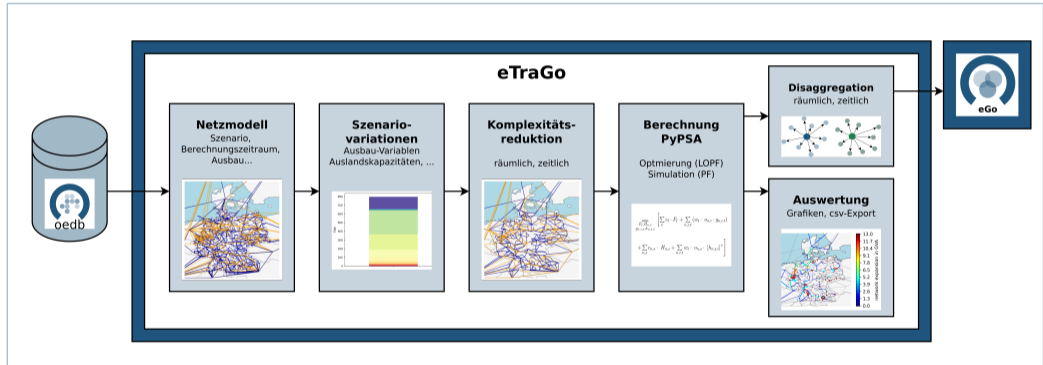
eTraGo

oedb

Netzmodell
Szenario,
Berechnungszeitraum,
Ausbau...

Szenario-
variationen
Ausbau-Variablen
Auslandskapazitäten, ...

Komplexitäts-
reduktion
räumlich, zeitlich

Berechnung
PyPSA
Optmierung (LOPF)
Simulation (PF)

Disaggregation
räumlich, zeitlich

Auswertung
Grafiken, csv-Export

eGo